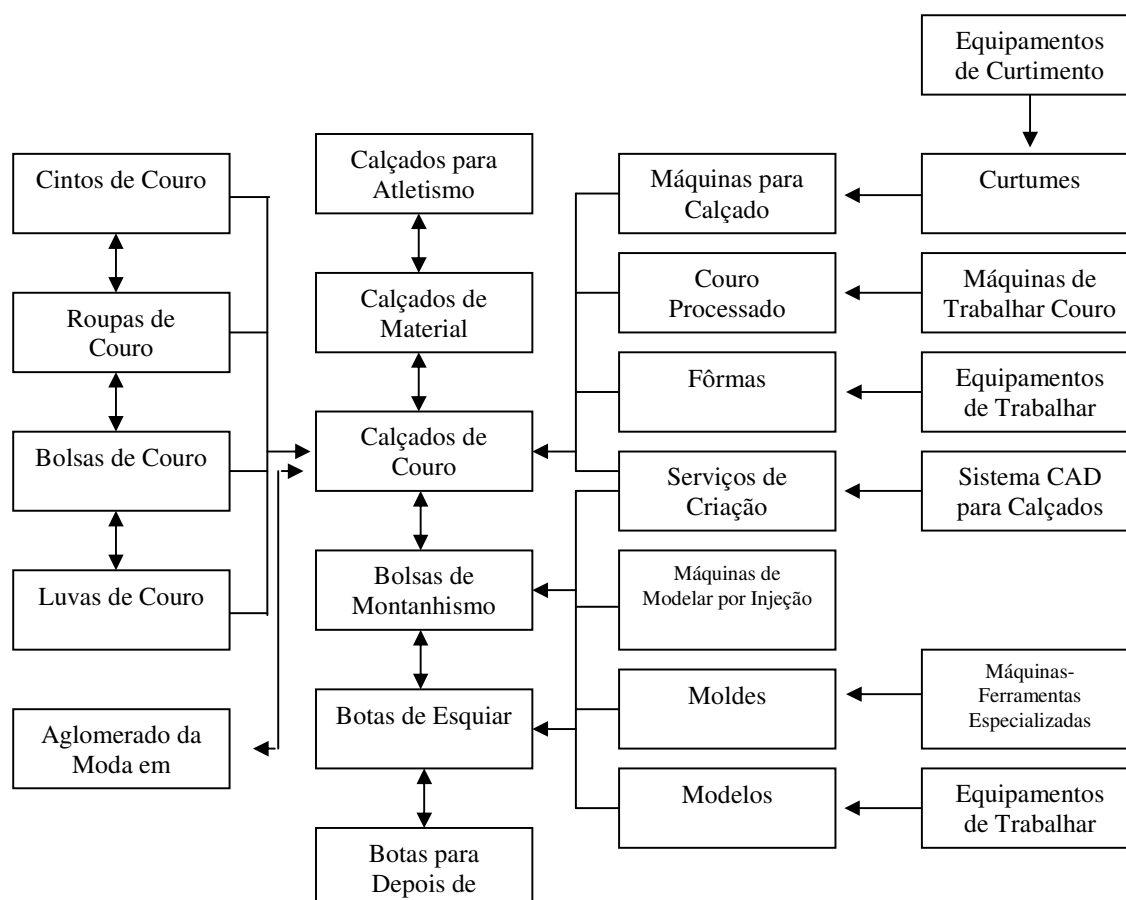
Equipamentos de Curtimento

Cintos de Couro

Roupas de Couro

Bolsas de Couro

Luvas de Couro

Aglomerado da Moda em

Calçados para Atletismo

Calçados de Material

Calçados de Couro

Bolsas de Montanhismo

Botas de Esquiar

Botas para Depois de

Máquinas para Calçado

Couro Processado

Fôrmas

Serviços de Criação

Máquinas de Modelar por Injeção

Moldes

Modelos

Curtumes

Máquinas de Trabalhar Couro

Equipamentos de Trabalhar

Sistema CAD para Calçados

Máquinas-Ferramentas Especializadas

Equipamentos de Trabalhar